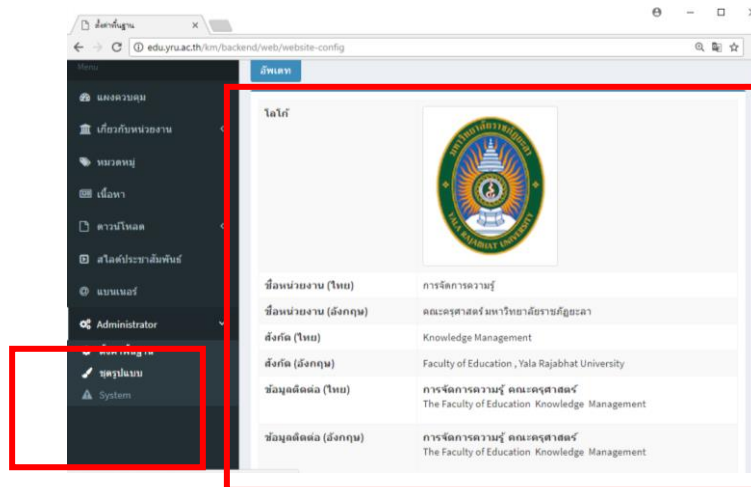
ตั้งค่าพื้นฐาน ×

edu.yru.ac.th/km/backend/web/website-config

Menu

แผงควบคุม

เกี่ยวกับหน่วยงาน

หมวดหมู่

เนื้อหา

ดาวน์โหลด

สไลด์ประชาสัมพันธ์

แบนเนอร์

Administrator

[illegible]

ชุดรูปแบบ

System

อัพเดท

| โลโก้ | YALA RAJABHAT UNIVERSITY |
|---|---|
| ชื่อหน่วยงาน (ไทย) | การจัดการความรู้ |
| ชื่อหน่วยงาน (อังกฤษ) | คณะครุศาสตร์ มหาวิทยาลัยราชภัฏยะลา |
| สังกัด (ไทย) | Knowledge Management |
| สังกัด (อังกฤษ) | Faculty of Education , Yala Rajabhat University |
| ข้อมูลติดต่อ (ไทย) | การจัดการความรู้ คณะครุศาสตร์ The Faculty of Education Knowledge Management |
| ข้อมูลติดต่อ (อังกฤษ) | การจัดการความรู้ คณะครุศาสตร์ The Faculty of Education Knowledge Management |